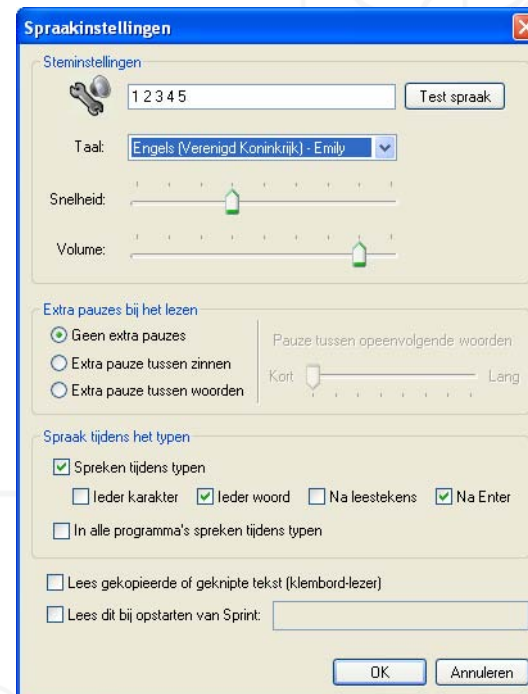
Spraakinstellingen

Steminstellingen

12345

Test spraak

Taal: Engels (Verenigd Koninkrijk) - Emily

Snelheid:

Volume:

Extra pauzes bij het lezen

Geen extra pauzes

Extra pauze tussen zinnen

Extra pauze tussen woorden

Pauze tussen opeenvolgende woorden

Kort

Lang

Spraak tijdens het typen

Spreken tijdens typen

Ieder karakter

Ieder woord

Na leestekens

Na Enter

In alle programma's spreken tijdens typen

Lees gekopieerde of geknipte tekst (klembord-lezer)

Lees dit bij opstarten van Sprint:

OK

Annuleren